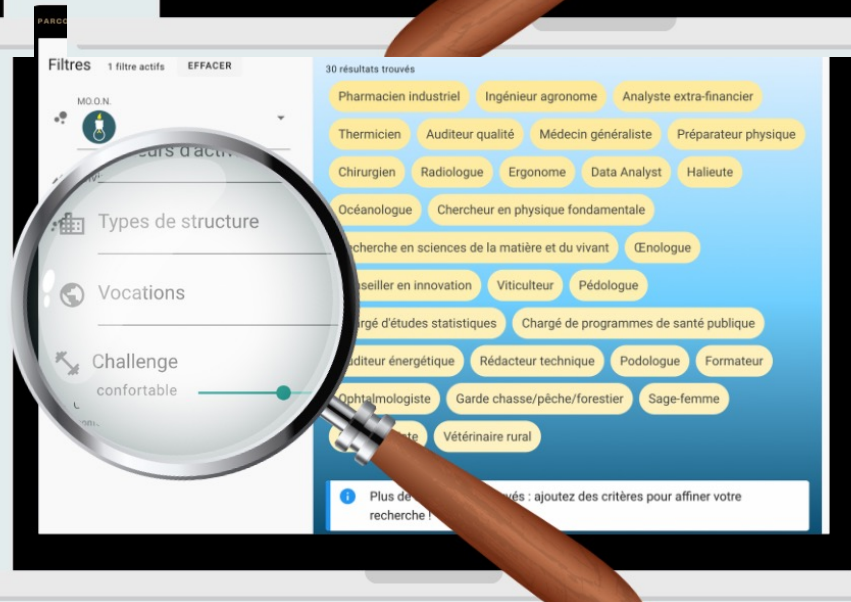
PARCO

Filtres 1 filtre actifs EFFACER

MO.O.N.

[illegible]eurs d'acti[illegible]

Types de structure

Vocations

Challenge

confortable

30 résultats trouvés

Pharmacien industriel
Ingénieur agronome
Analyste extra-financier
Thermicien
Auditeur qualité
Médecin généraliste
Préparateur physique
Chirurgien
Radiologue
Ergonome
Data Analyst
Halieute
Océanologue
Chercheur en physique fondamentale
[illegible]echerche en sciences de la matière et du vivant
Œnologue
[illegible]seiller en innovation
Viticulteur
Pédologue
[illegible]argé d'études statistiques
Chargé de programmes de santé publique
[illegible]diteur énergétique
Rédacteur technique
Podologue
Formateur
Ophtalmologiste
Garde chasse/pêche/forestier
Sage-femme
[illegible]te
Vétérinaire rural

Plus de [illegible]vés : ajoutez des critères pour affiner votre recherche !